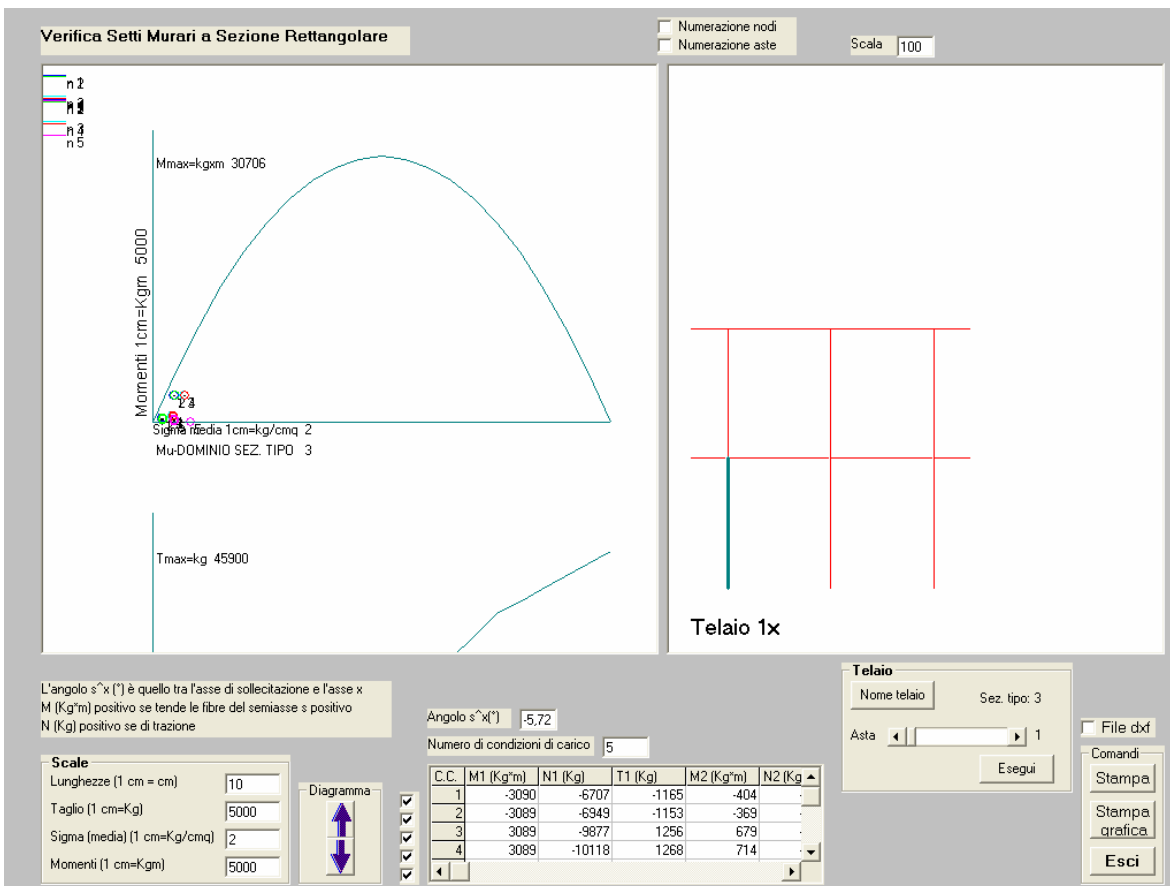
Verifica Setti Murari a Sezione Rettangolare

Numerazione nodi
Numerazione aste

Scala 100

n 2
n 1
n 3
n 4
n 5

Mmax=kgxm 30706

Momenti 1cm=Kgm 5000

Sigma media 1cm=kg/cmq 2
Mu-DOMINIO SEZ. TIPO 3

Tmax=kg 45900

Telaio 1x

L'angolo s^x (°) è quello tra l'asse di sollecitazione e l'asse x
M (Kg*m) positivo se tende le fibre del semiasse s positivo
N (Kg) positivo se di trazione

Angolo s^x(°) -5,72

Numero di condizioni di carico 5

Scale
Lunghezze (1 cm = cm) 10
Taglio (1 cm=Kg) 5000
Sigma (media) (1 cm=Kg/cmq) 2
Momenti (1 cm=Kgm) 5000

Diagramma

| C.C. | M1 (Kg*m) | N1 (Kg) | T1 (Kg) | M2 (Kg*m) | N2 (Kg |
|---|---|---|---|---|---|
| 1 | -3090 | -6707 | -1165 | -404 | |
| 2 | -3089 | -6949 | -1153 | -369 | |
| 3 | 3089 | -9877 | 1256 | 679 | |
| 4 | 3089 | -10118 | 1268 | 714 | |

Telaio
Nome telaio
Sez. tipo: 3
Asta 1
Esegui

File dxf

Comandi
Stampa
Stampa grafica
Esci